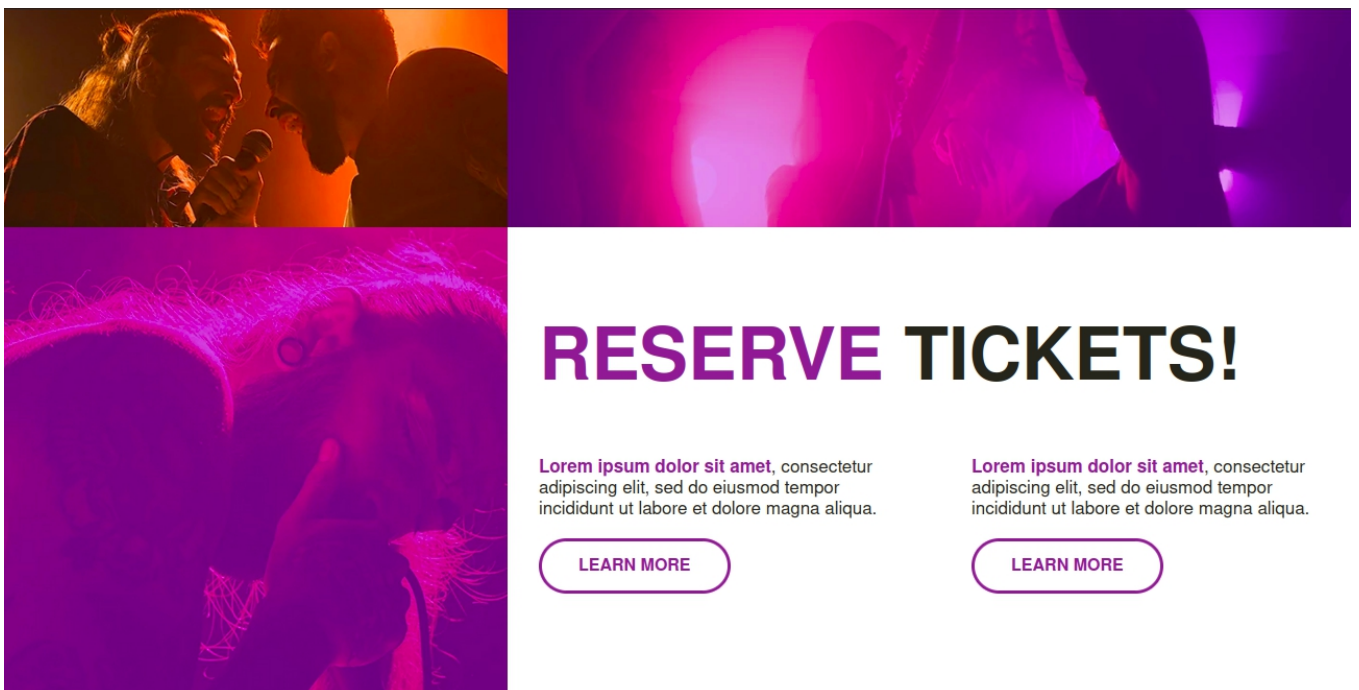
RESERVE TICKETS!

Lorem ipsum dolor sit amet, consectetur adipiscing elit, sed do eiusmod tempor incididunt ut labore et dolore magna aliqua.

LEARN MORE

Lorem ipsum dolor sit amet, consectetur adipiscing elit, sed do eiusmod tempor incididunt ut labore et dolore magna aliqua.

LEARN MORE